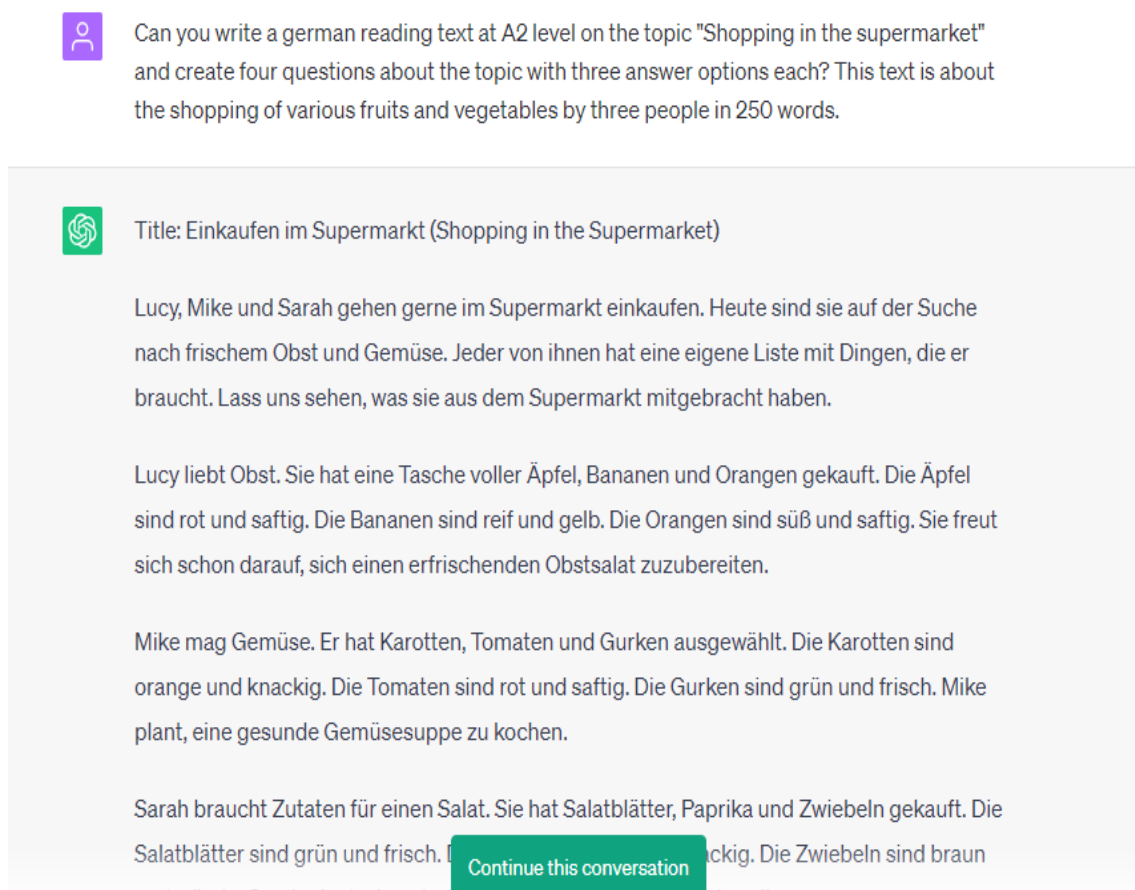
Can you write a german reading text at A2 level on the topic "Shopping in the supermarket" and create four questions about the topic with three answer options each? This text is about the shopping of various fruits and vegetables by three people in 250 words.

Title: Einkaufen im Supermarkt (Shopping in the Supermarket)

Lucy, Mike und Sarah gehen gerne im Supermarkt einkaufen. Heute sind sie auf der Suche nach frischem Obst und Gemüse. Jeder von ihnen hat eine eigene Liste mit Dingen, die er braucht. Lass uns sehen, was sie aus dem Supermarkt mitgebracht haben.

Lucy liebt Obst. Sie hat eine Tasche voller Äpfel, Bananen und Orangen gekauft. Die Äpfel sind rot und saftig. Die Bananen sind reif und gelb. Die Orangen sind süß und saftig. Sie freut sich schon darauf, sich einen erfrischenden Obstsalat zuzubereiten.

Mike mag Gemüse. Er hat Karotten, Tomaten und Gurken ausgewählt. Die Karotten sind orange und knackig. Die Tomaten sind rot und saftig. Die Gurken sind grün und frisch. Mike plant, eine gesunde Gemüsesuppe zu kochen.

Sarah braucht Zutaten für einen Salat. Sie hat Salatblätter, Paprika und Zwiebeln gekauft. Die Salatblätter sind grün und frisch. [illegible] knackig. Die Zwiebeln sind braun

Continue this conversation